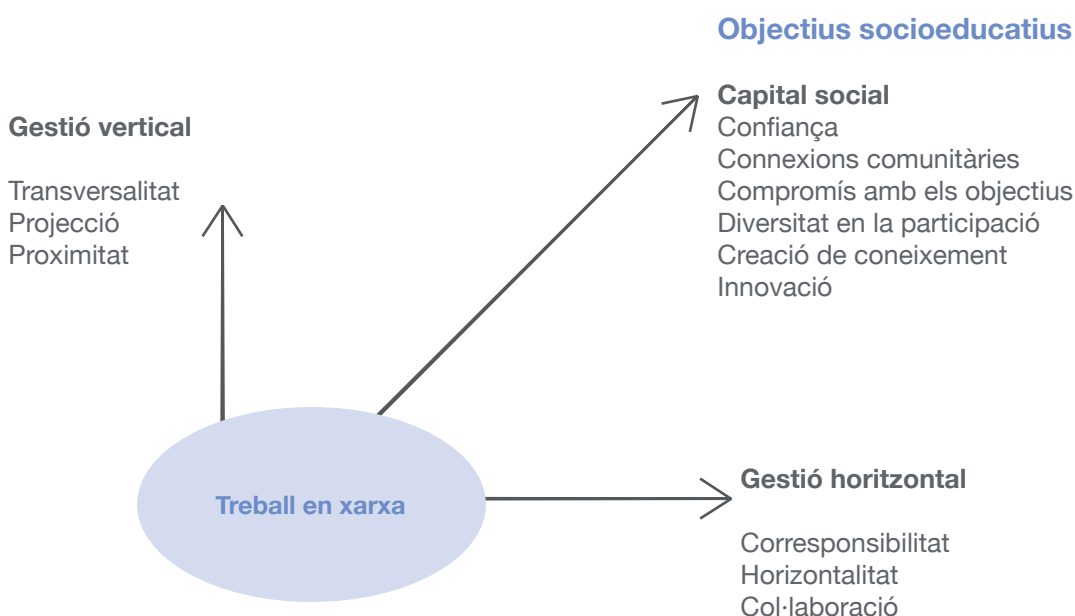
Objectius socioeducatius

Capital social
Confiança
Connexions comunitàries
Compromís amb els objectius
Diversitat en la participació
Creació de coneixement
Innovació

Gestió vertical

Transversalitat
Projecció
Proximitat

Treball en xarxa

Gestió horitzontal

Corresponsibilitat
Horizontalitat
Col·laboració